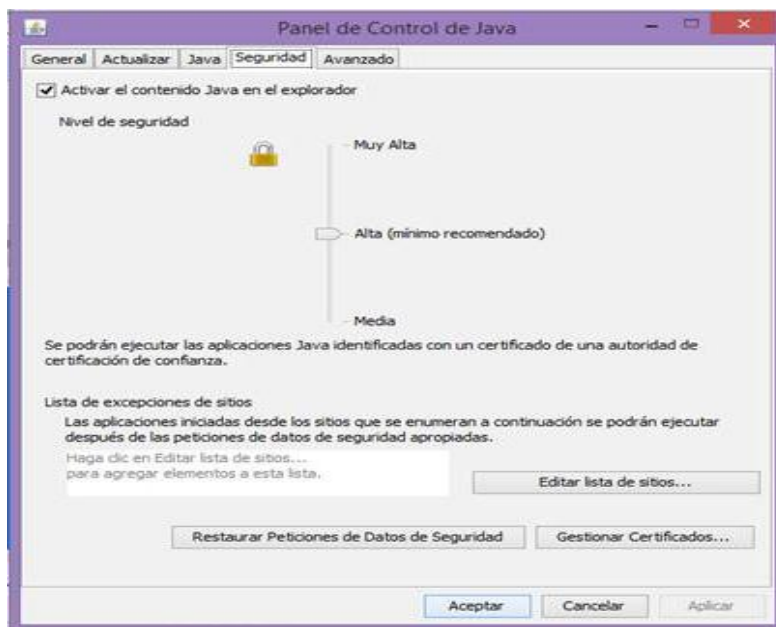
Panel de Control de Java

General | Actualizar | Java | Seguridad | Avanzado

Activar el contenido Java en el explorador

Nivel de seguridad

Muy Alta

Alta (mínimo recomendado)

Media

Se podrán ejecutar las aplicaciones Java identificadas con un certificado de una autoridad de certificación de confianza.

Lista de excepciones de sitios

Las aplicaciones iniciadas desde los sitios que se enumeran a continuación se podrán ejecutar después de las peticiones de datos de seguridad apropiadas.

Haga clic en Editar lista de sitios... para agregar elementos a esta lista.

Editar lista de sitios...

Restaurar Peticiones de Datos de Seguridad

Gestionar Certificados...

Aceptar

Cancelar

Aplicar